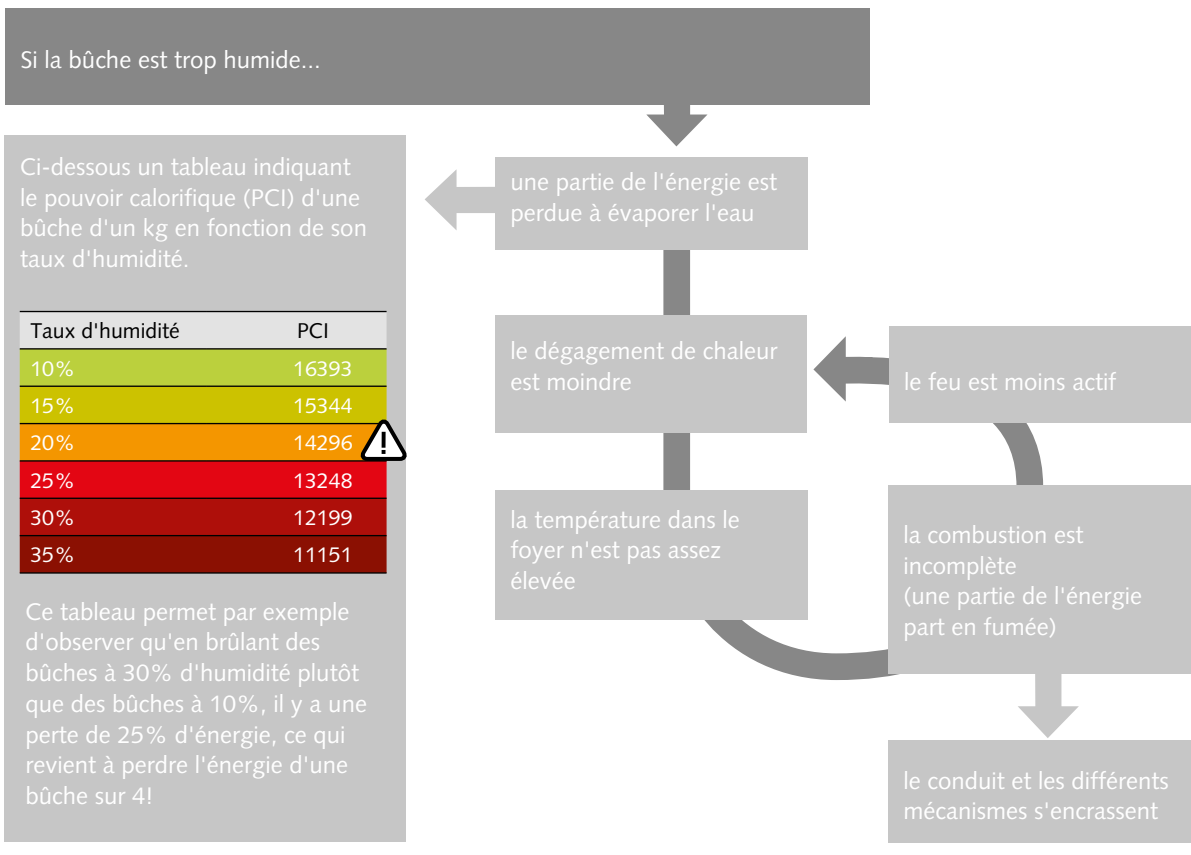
Si la bûche est trop humide...

Ci-dessous un tableau indiquant le pouvoir calorifique (PCI) d'une bûche d'un kg en fonction de son taux d'humidité.

| Taux d'humidité | PCI |
|---|---|
| 10% | 16393 |
| 15% | 15344 |
| 20% | 14296 |
| 25% | 13248 |
| 30% | 12199 |
| 35% | 11151 |

Ce tableau permet par exemple d'observer qu'en brûlant des bûches à 30% d'humidité plutôt que des bûches à 10%, il y a une perte de 25% d'énergie, ce qui revient à perdre l'énergie d'une bûche sur 4!

une partie de l'énergie est perdue à évaporer l'eau

le dégagement de chaleur est moindre

le feu est moins actif

la température dans le foyer n'est pas assez élevée

la combustion est incomplète
(une partie de l'énergie part en fumée)

le conduit et les différents mécanismes s'encrassent